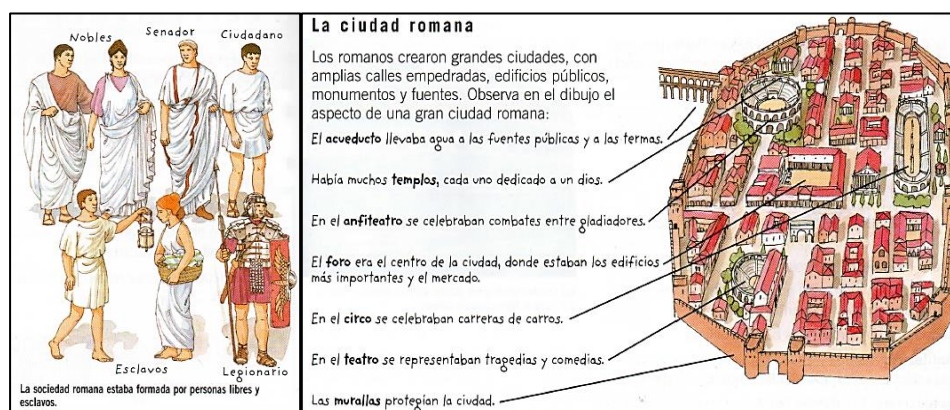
Nobles
Senador
Ciudadano
Esclavos
Legionario

La sociedad romana estaba formada por personas libres y esclavos.

La ciudad romana

Los romanos crearon grandes ciudades, con amplias calles empedradas, edificios públicos, monumentos y fuentes. Observa en el dibujo el aspecto de una gran ciudad romana:

El acueducto llevaba agua a las fuentes públicas y a las termas.

Había muchos templos, cada uno dedicado a un dios.

En el anfiteatro se celebraban combates entre gladiadores.

El foro era el centro de la ciudad, donde estaban los edificios más importantes y el mercado.

En el circo se celebraban carreras de carros.

En el teatro se representaban tragedias y comedias.

Las murallas protegían la ciudad.